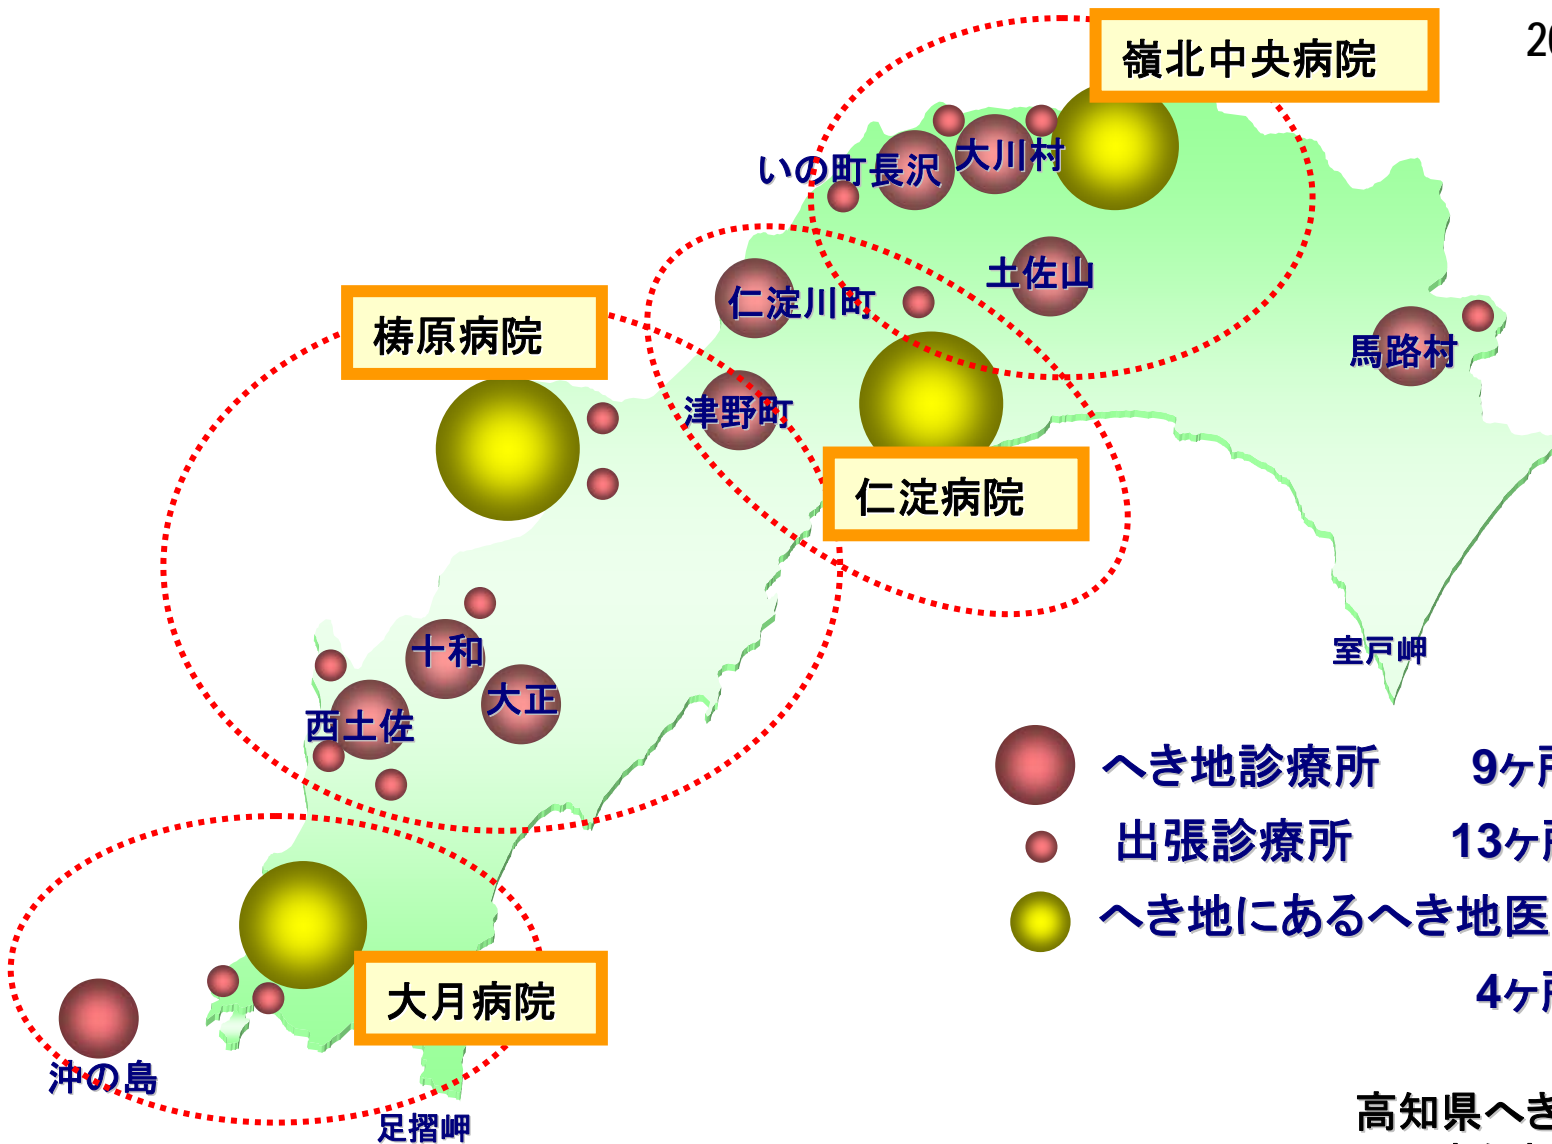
2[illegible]

嶺北中央病院

いの町長沢

大川村

土佐山

仁淀川町

梼原病院

馬路村

津野町

仁淀病院

室戸岬

十和

大正

西土佐

へき地診療所　9ヶ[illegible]

出張診療所　13ヶ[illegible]

へき地にあるへき地医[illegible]

4ヶ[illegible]

大月病院

沖の島

足摺岬

高知県へき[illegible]